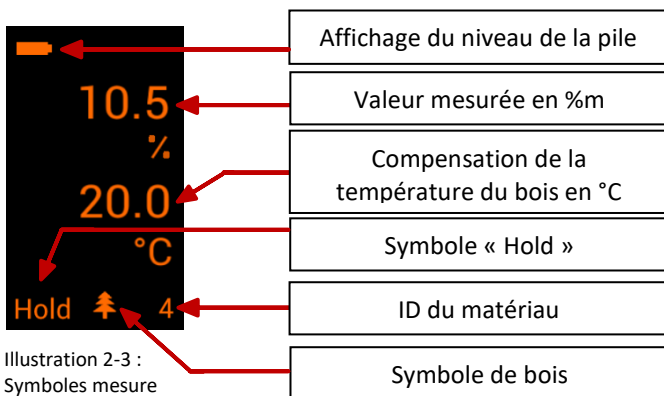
10.5
%
20.0
°C
Hold 4

Affichage du niveau de la pile

Valeur mesurée en %m

Compensation de la température du bois en °C

Symbole « Hold »

ID du matériau

Symbole de bois

Illustration 2-3 : Symboles mesure